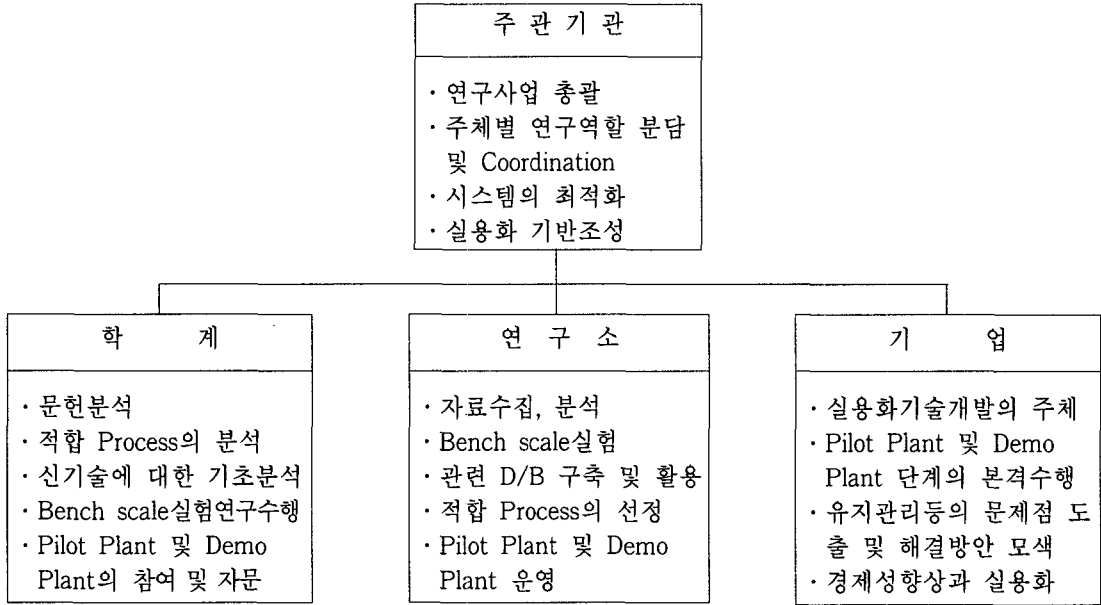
주 관 기 관

· 연구사업 총괄
· 주체별 연구역할 분담 및 Coordination
· 시스템의 최적화
· 실용화 기반조성

학 계

· 문헌분석
· 적합 Process의 분석
· 신기술에 대한 기초분석
· Bench scale실험연구수행
· Pilot Plant 및 Demo Plant의 참여 및 자문

연 구 소

· 자료수집, 분석
· Bench scale실험
· 관련 D/B 구축 및 활용
· 적합 Process의 선정
· Pilot Plant 및 Demo Plant 운영

기 업

· 실용화기술개발의 주체
· Pilot Plant 및 Demo Plant 단계의 본격수행
· 유지관리등의 문제점 도출 및 해결방안 모색
· 경제성향상과 실용화